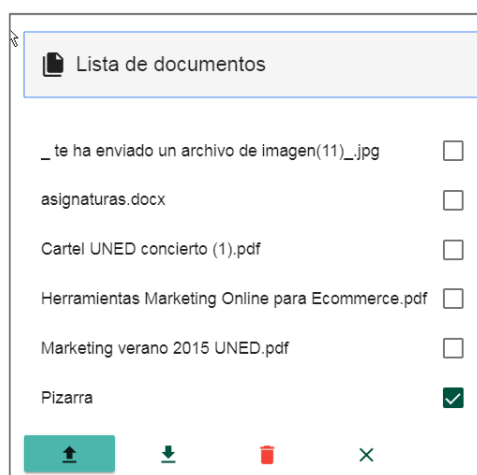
Lista de documentos

_ te ha enviado un archivo de imagen(11)_.jpg

asignaturas.docx

Cartel UNED concierto (1).pdf

Herramientas Marketing Online para Ecommerce.pdf

Marketing verano 2015 UNED.pdf

Pizarra